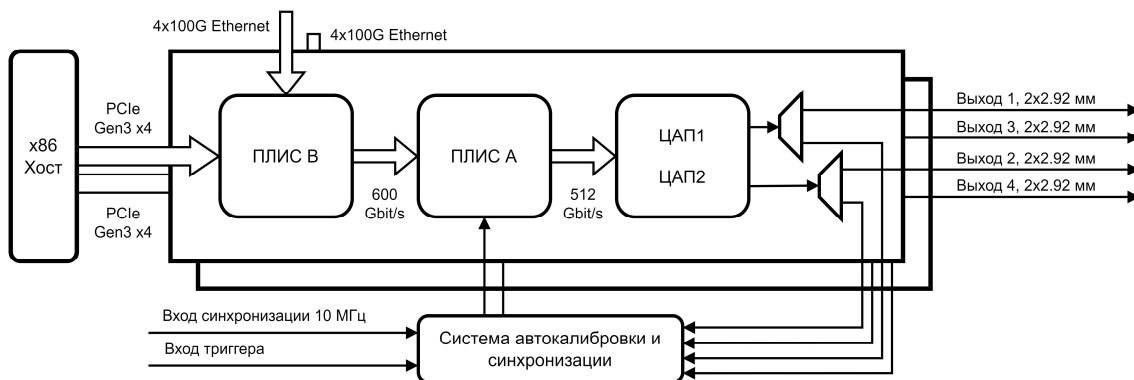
4x100G Ethernet
4x100G Ethernet

x86
Хост

PCIe
Gen3 x4

PCIe
Gen3 x4

ПЛИС B

600
Gbit/s

ПЛИС A

512
Gbit/s

ЦАП1

ЦАП2

Выход 1, 2x2.92 мм
Выход 3, 2x2.92 мм
Выход 2, 2x2.92 мм
Выход 4, 2x2.92 мм

Вход синхронизации 10 МГц
Вход триггера

Система автокалибровки и синхронизации